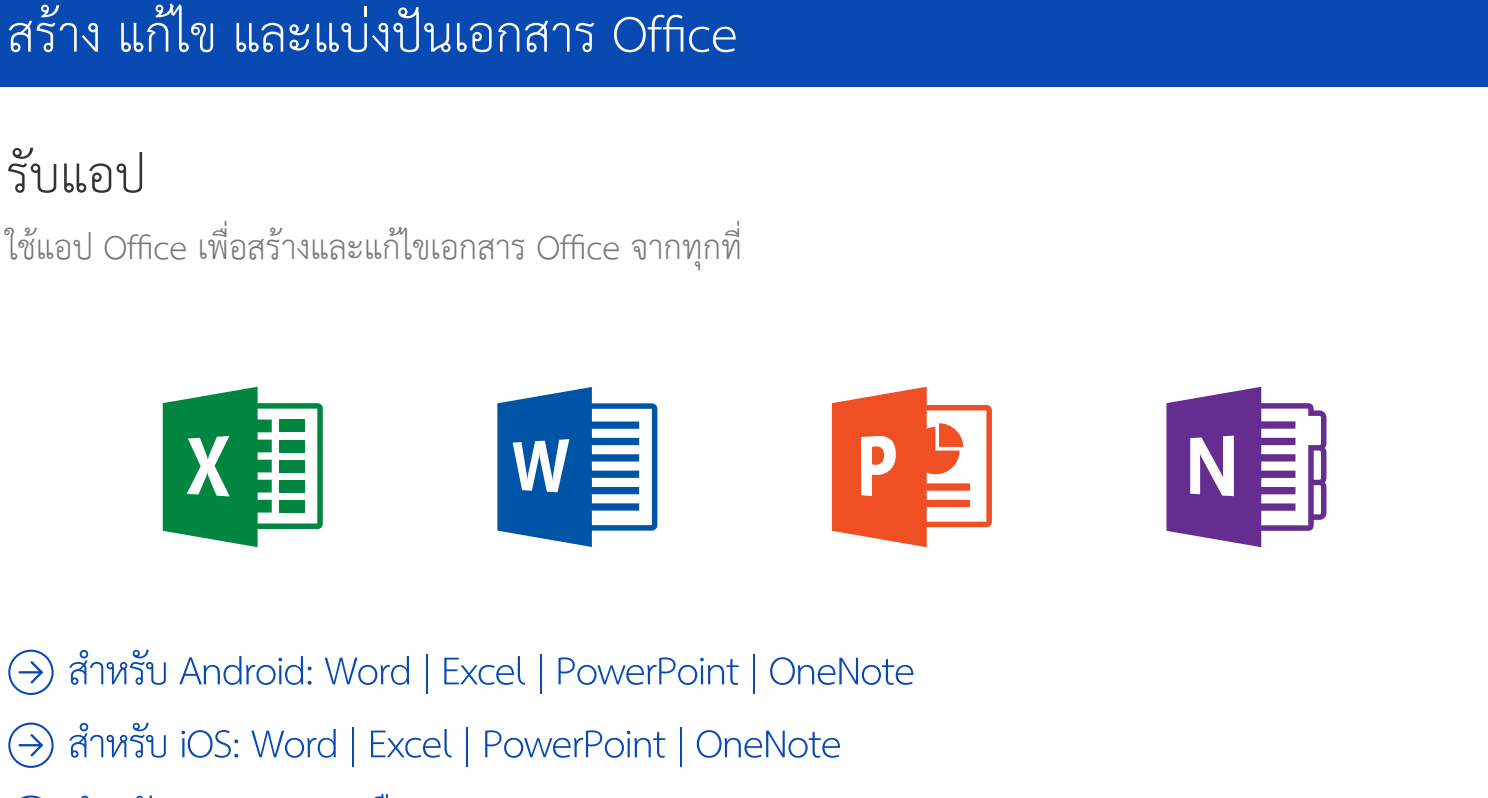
สร้าง แก้ไข และแบ่งปันเอกสาร Office

รับแอป

ใช้แอป Office เพื่อสร้างและแก้ไขเอกสาร Office จากทุกที่

X

W

P

N

สำหรับ Android: Word | Excel | PowerPoint | OneNote

สำหรับ iOS: Word | Excel | PowerPoint | OneNote

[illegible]